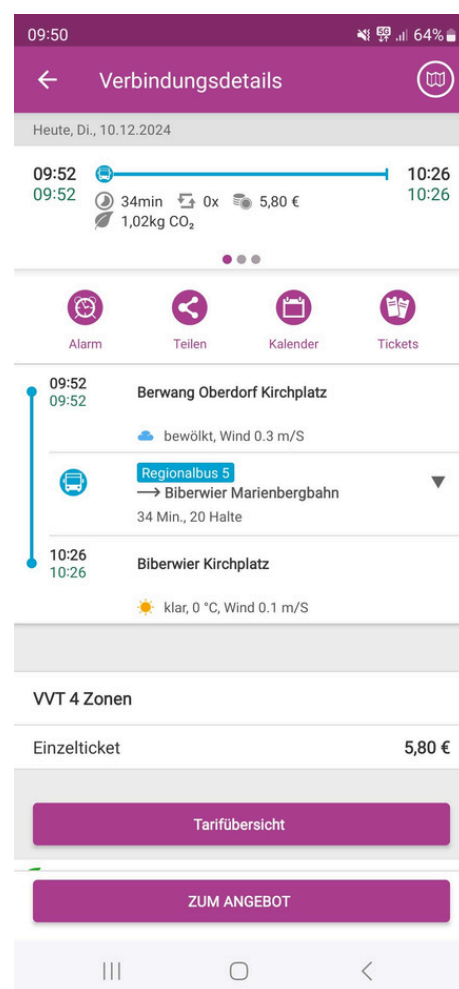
09:50
64%

Verbindungsdetails

Heute, Di., 10.12.2024

09:52
09:52
34min 0x 5,80 €
1,02kg $CO_2$
10:26
10:26

Alarm
Teilen
Kalender
Tickets

09:52
09:52
Berwang Oberdorf Kirchplatz

bewölkt, Wind 0.3 m/S

Regionalbus 5
⟶ Biberwier Marienbergbahn
34 Min., 20 Halte

10:26
10:26
Biberwier Kirchplatz

klar, 0 °C, Wind 0.1 m/S

VVT 4 Zonen

Einzelticket 5,80 €

Tarifübersicht

ZUM ANGEBOT